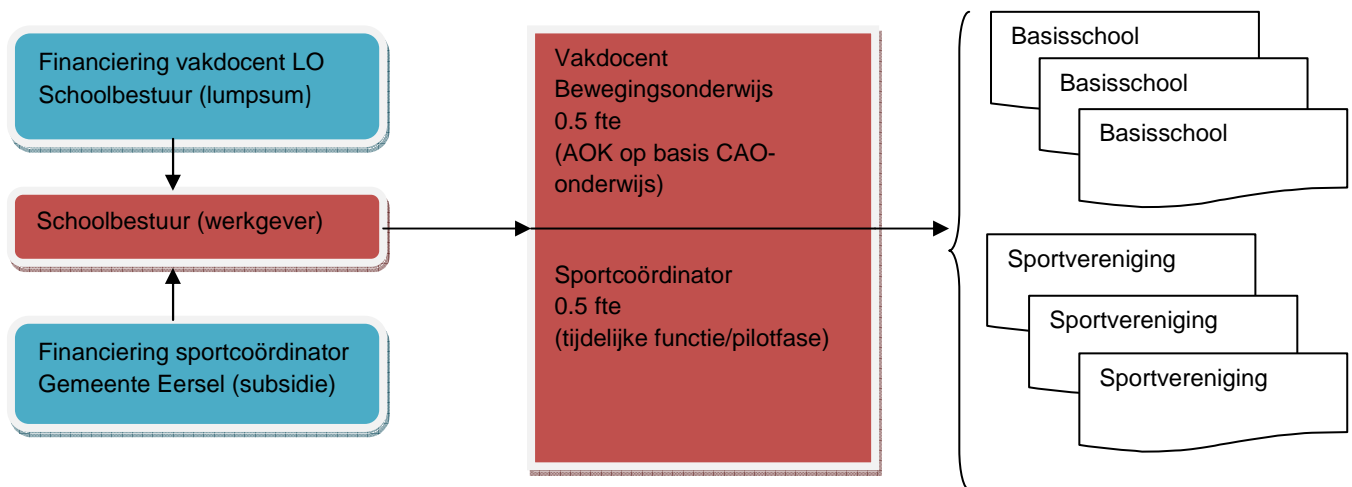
Financiering vakdocent LO
Schoolbestuur (lumpsum)

Schoolbestuur (werkgever)

Financiering sportcoördinator
Gemeente Eersel (subsidie)

Vakdocent
Bewegingsonderwijs
0.5 fte
(AOK op basis CAO-onderwijs)

Sportcoördinator
0.5 fte
(tijdelijke functie/pilotfase)

Basisschool

Basisschool

Basisschool

Sportvereniging

Sportvereniging

Sportvereniging